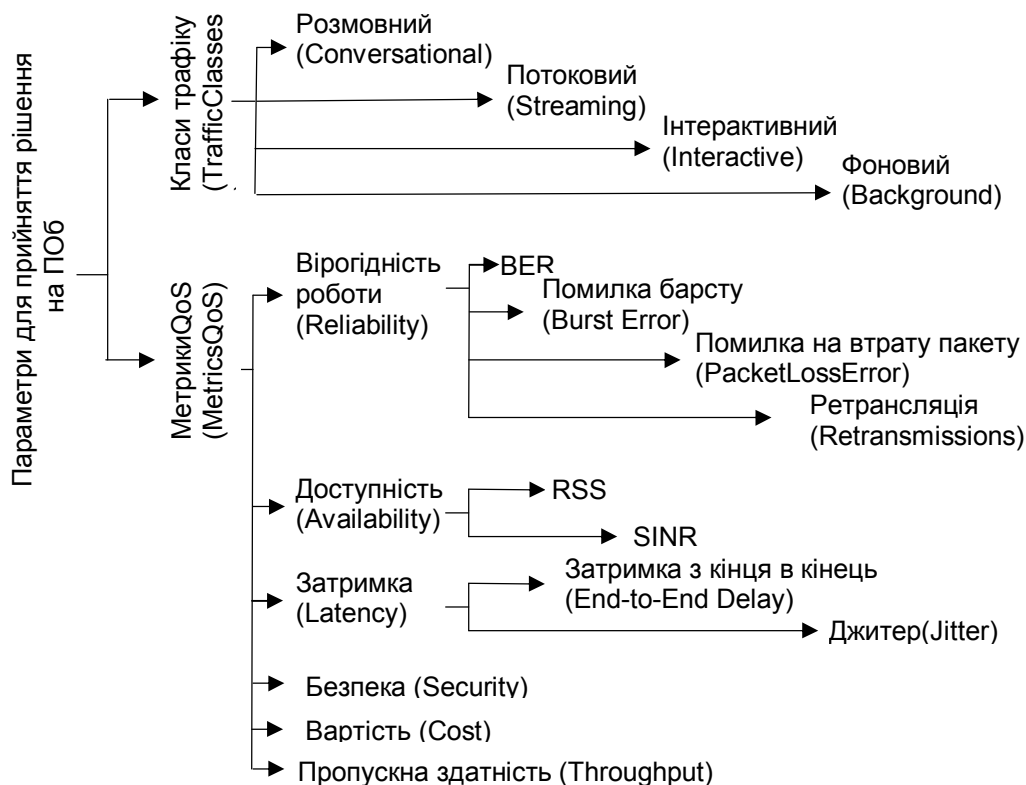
Параметри для прийняття рішення на ПОб

Класи трафіку (TrafficClasses)

Розмовний (Conversational)

Потоковий (Streaming)

Інтерактивний (Interactive)

Фоновий (Background)

МетрикиQoS (MetricsQoS)

Вірогідність роботи (Reliability)

BER

Помилка барсту (Burst Error)

Помилка на втрату пакету (PacketLossError)

Ретрансляція (Retransmissions)

Доступність (Availability)

RSS

SINR

Затримка (Latency)

Затримка з кінця в кінець (End-to-End Delay)

Джитер(Jitter)

Безпека (Security)

Вартість (Cost)

Пропускна здатність (Throughput)